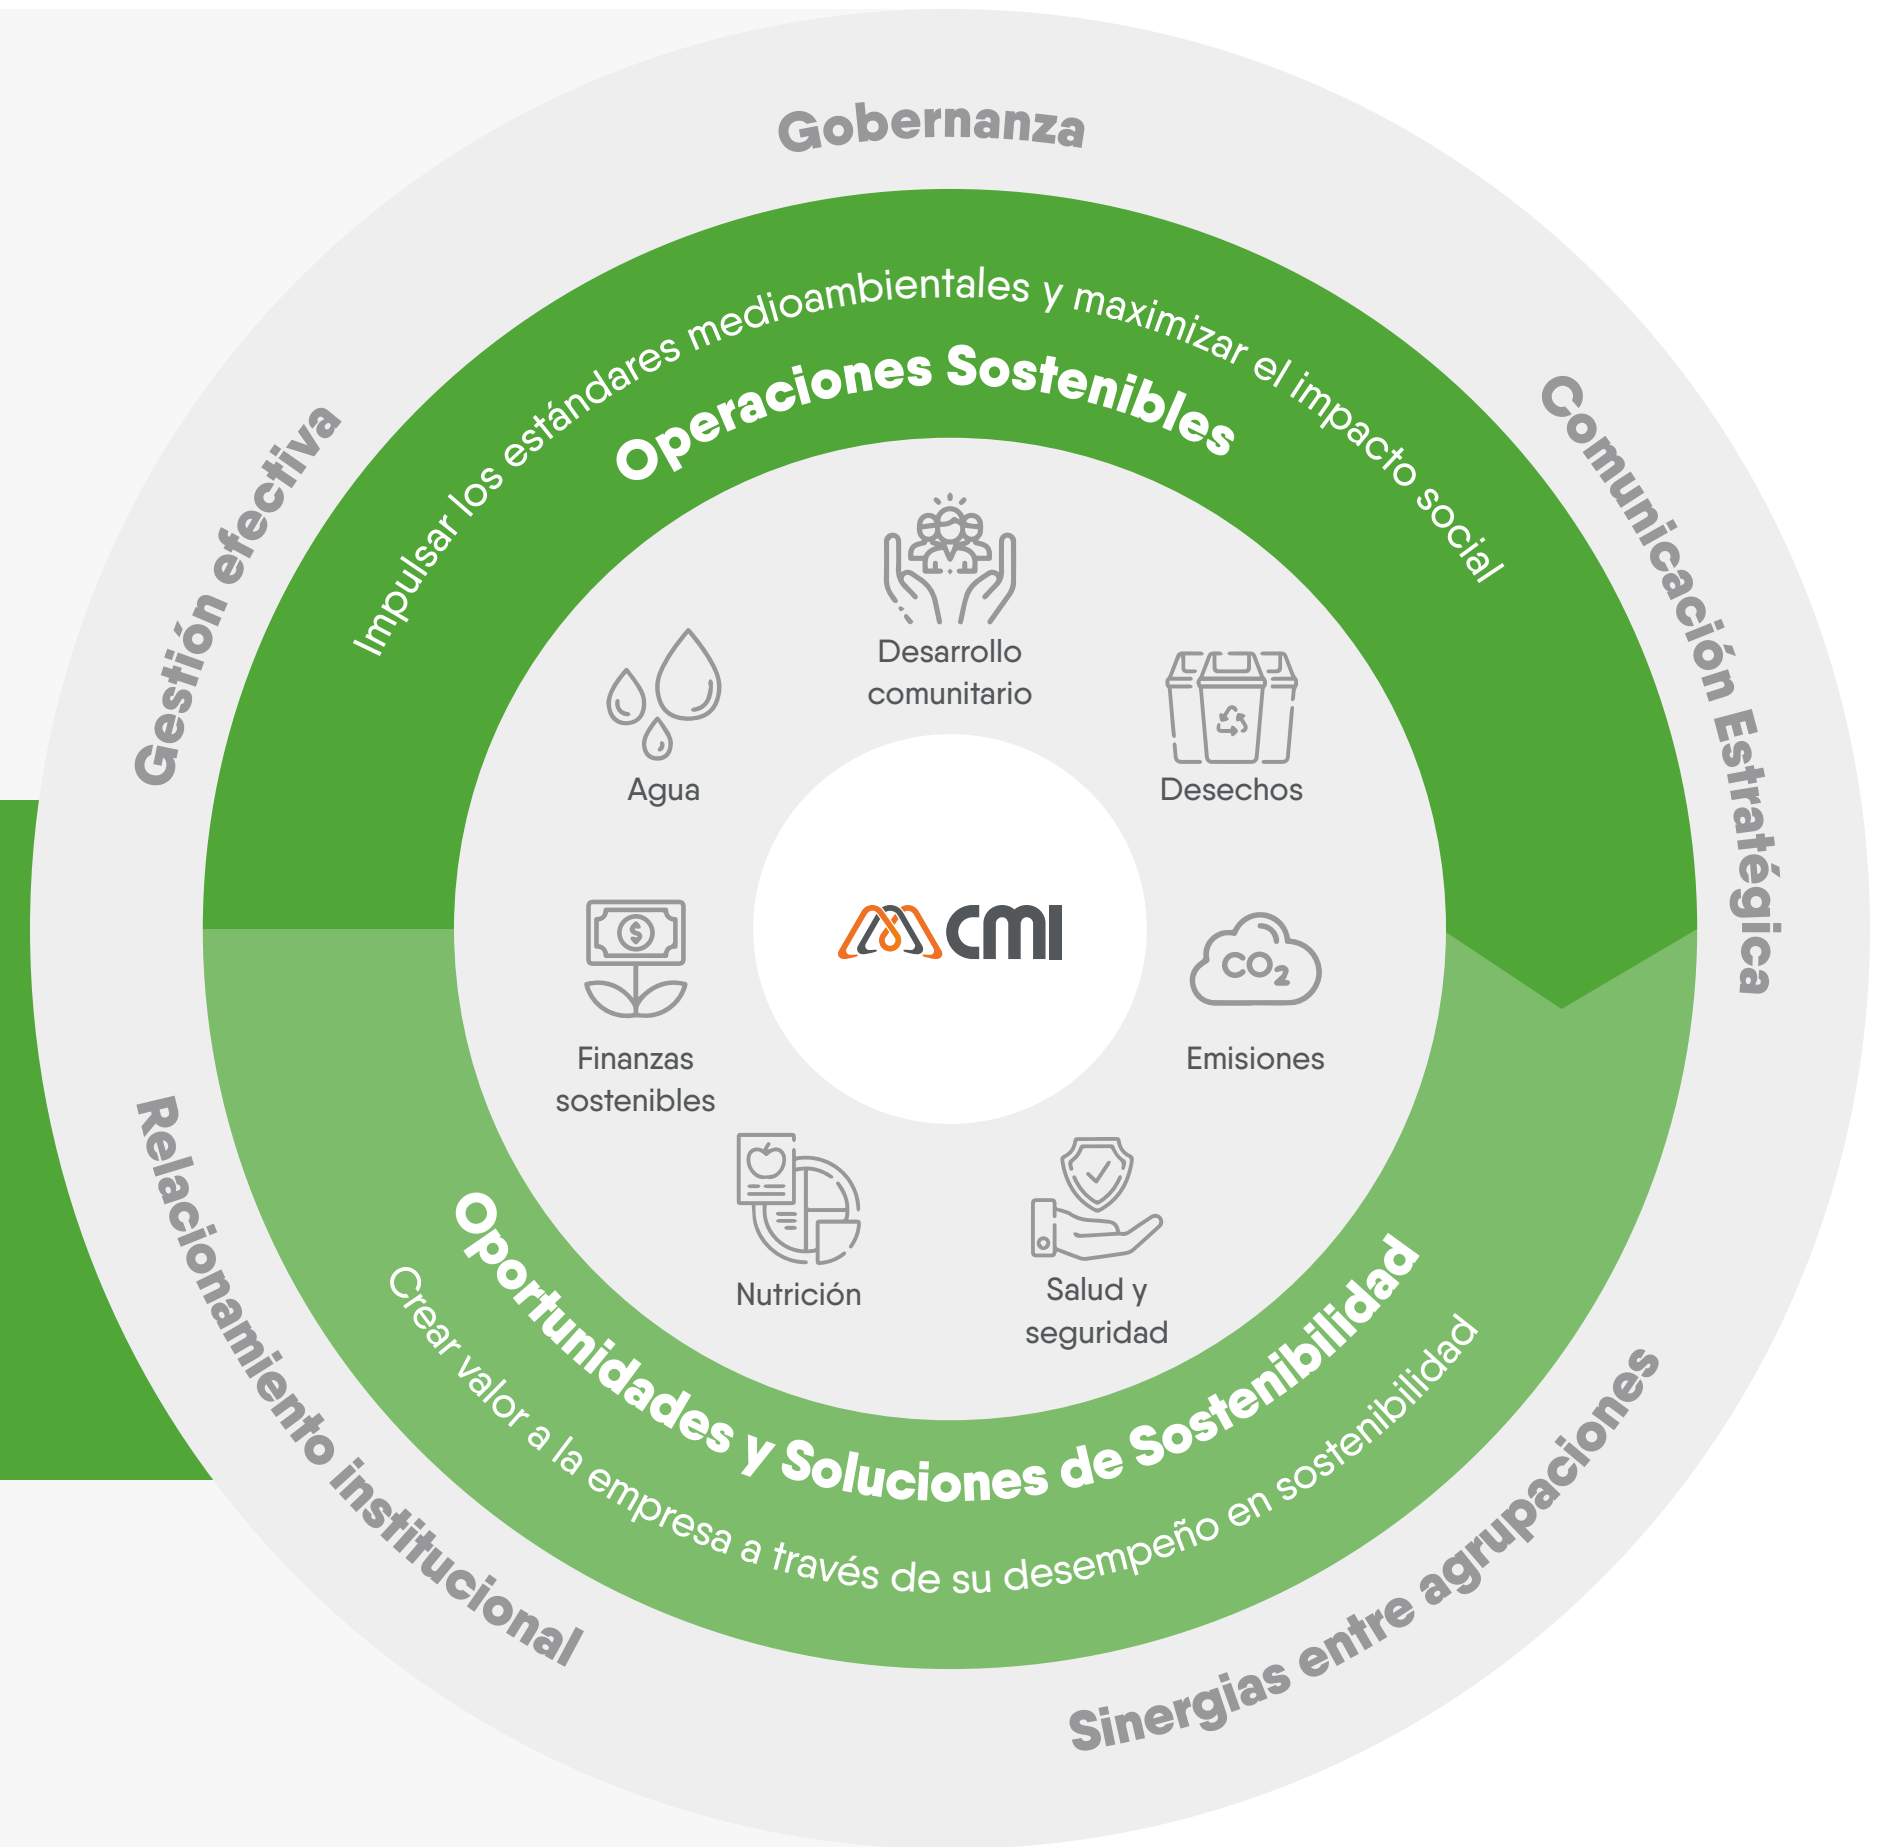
Gobernanza

Gestión efectiva

Comunicación Estratégica

Impulsar los estándares medioambientales y maximizar el impacto social

Operaciones Sostenibles

Desarrollo comunitario

Agua

Desechos

Finanzas sostenibles

CMI

Emisiones

$CO_2$

Nutrición

Salud y seguridad

Oportunidades y Soluciones de Sostenibilidad

Crear valor a la empresa a través de su desempeño en sostenibilidad

Relacionamiento institucional

Sinergias entre agrupaciones